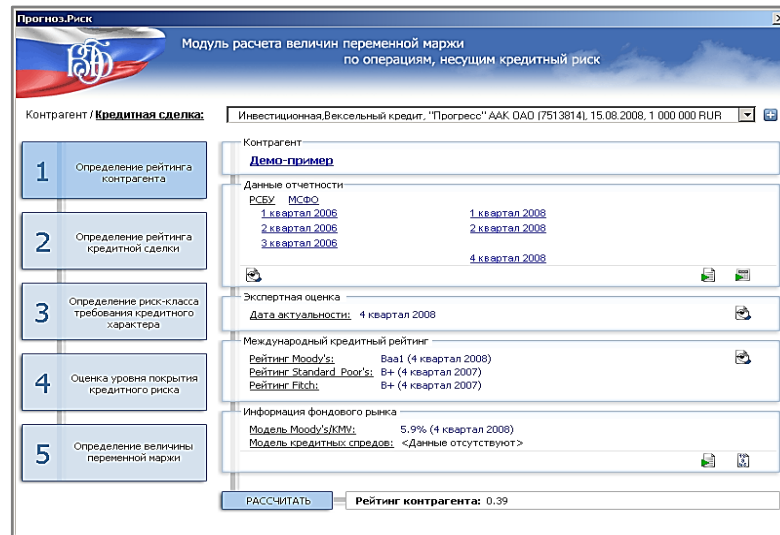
Прогноз.Риск

Модуль расчета величин переменной маржи по операциям, несущим кредитный риск

Контрагент / Кредитная сделка: Инвестиционная,Вексельный кредит, "Прогресс" ААК ОАО (7513814), 15.08.2008, 1 000 000 RUR

1 Определение рейтинга контрагента

2 Определение рейтинга кредитной сделки

3 Определение риск-класса требования кредитного характера

4 Оценка уровня покрытия кредитного риска

5 Определение величины переменной маржи

Контрагент
Демо-пример

Данные отчетности
РСБУ МСФО
1 квартал 2006
2 квартал 2006
3 квартал 2006
1 квартал 2008
2 квартал 2008
4 квартал 2008

Экспертная оценка
Дата актуальности: 4 квартал 2008

Международный кредитный рейтинг
Рейтинг Moody's: Baa1 (4 квартал 2008)
Рейтинг Standard Poor's: B+ (4 квартал 2007)
Рейтинг Fitch: B+ (4 квартал 2007)

Информация фондового рынка
Модель Moody's/KMV: 5.9% (4 квартал 2008)
Модель кредитных спредов: <Данные отсутствуют>

РАССЧИТАТЬ
Рейтинг контрагента: 0.39